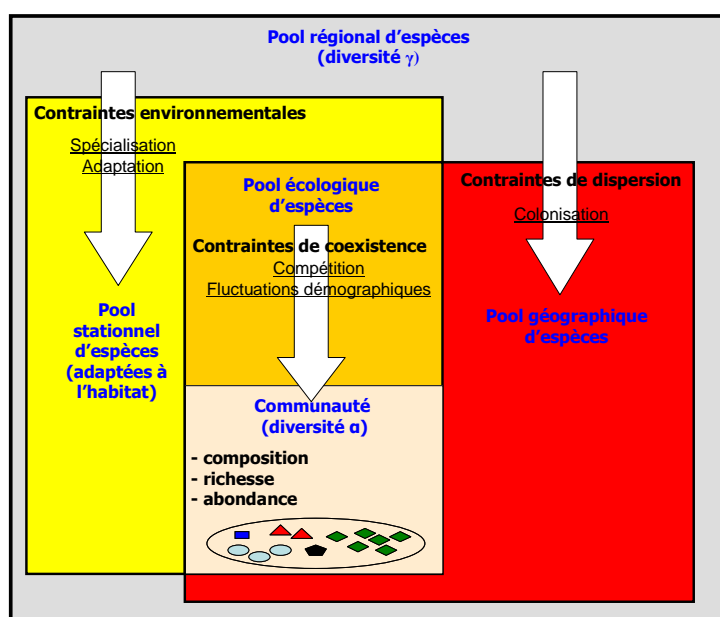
Pool régional d'espèces (diversité $\gamma$)

Contraintes environnementales

Spécialisation
Adaptation

Pool stationnel d'espèces (adaptées à l'habitat)

Pool écologique d'espèces

Contraintes de coexistence
Compétition
Fluctuations démographiques

Contraintes de dispersion
Colonisation

Pool géographique d'espèces

Communauté (diversité α)

- composition
- richesse
- abondance